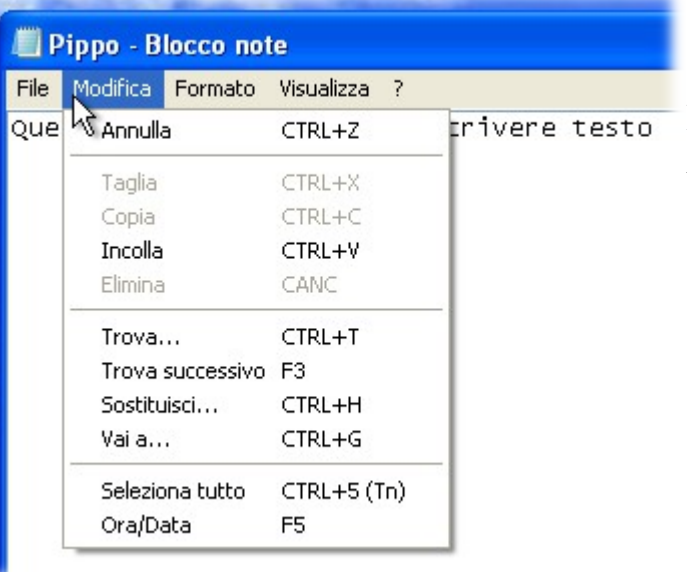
Pippo - Blocco note

File Modifica Formato Visualizza ?

Que

crivere testo

Annulla CTRL+Z

Taglia CTRL+X
Copia CTRL+C
Incolla CTRL+V
Elimina CANC

Trova... CTRL+T
Trova successivo F3
Sostituisci... CTRL+H
Vai a... CTRL+G

Seleziona tutto CTRL+5 (Tn)
Ora/Data F5